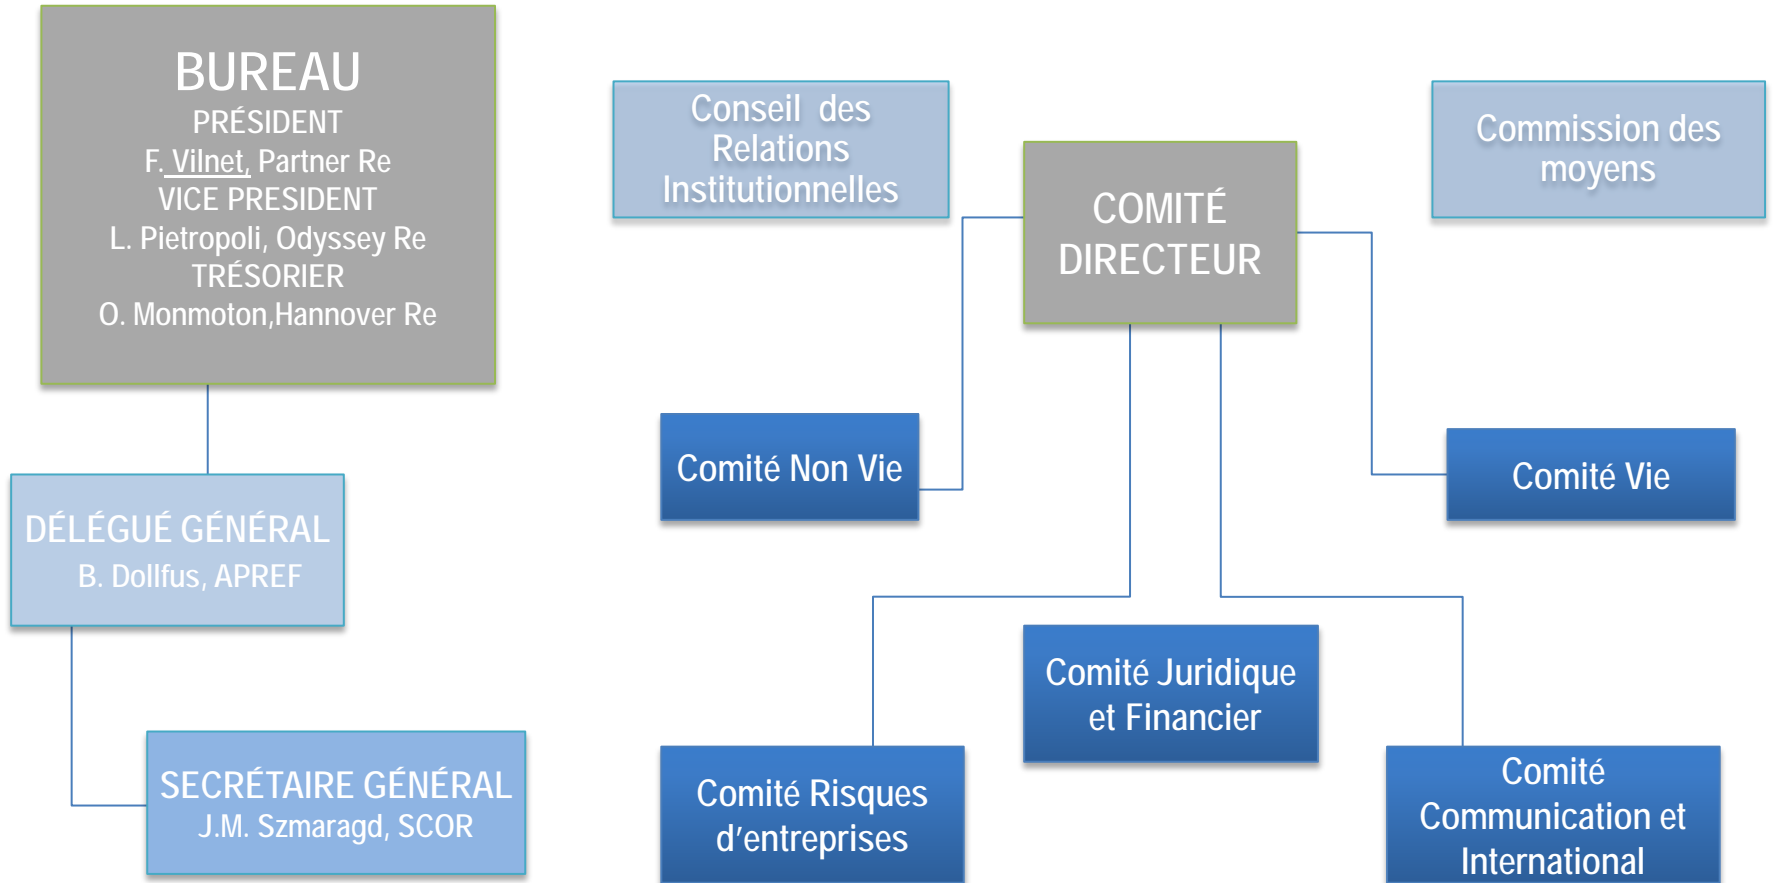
BUREAU
PRÉSIDENT
F. Vilnet, Partner Re
VICE PRESIDENT
L. Pietropoli, Odyssey Re
TRÉSORIER
O. Monmoton,Hannover Re

Conseil des Relations Institutionnelles

COMITÉ DIRECTEUR

Commission des moyens

DÉLÉGUÉ GÉNÉRAL
B. Dollfus, APREF

Comité Non Vie

Comité Vie

SECRÉTAIRE GÉNÉRAL
J.M. Szmaragd, SCOR

Comité Risques d'entreprises

Comité Juridique et Financier

Comité Communication et International